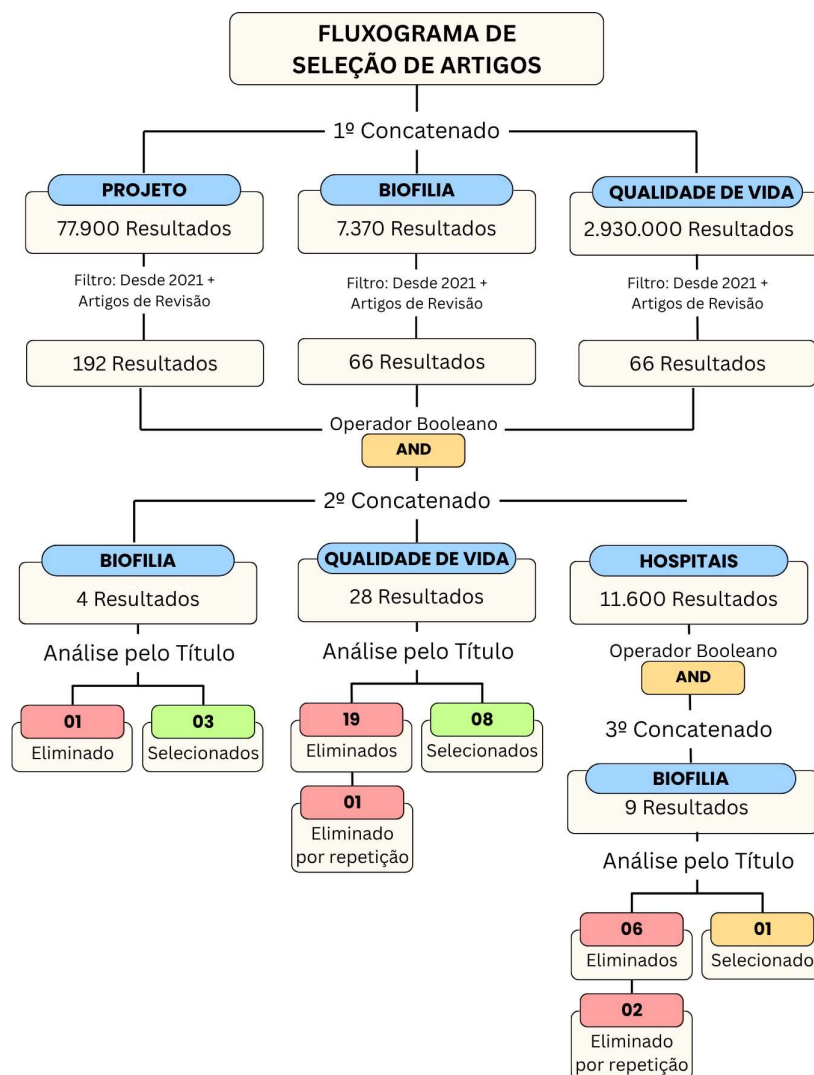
FLUXOGRAMA DE SELEÇÃO DE ARTIGOS

1º Concatenado

PROJETO
77.900 Resultados
Filtro: Desde 2021 + Artigos de Revisão
192 Resultados

BIOFILIA
7.370 Resultados
Filtro: Desde 2021 + Artigos de Revisão
66 Resultados

QUALIDADE DE VIDA
2.930.000 Resultados
Filtro: Desde 2021 + Artigos de Revisão
66 Resultados

Operador Booleano
AND

2º Concatenado

BIOFILIA
4 Resultados
Análise pelo Título
01
Eliminado
03
Selecionados

QUALIDADE DE VIDA
28 Resultados
Análise pelo Título
19
Eliminados
08
Selecionados
01
Eliminado por repetição

HOSPITAIS
11.600 Resultados
Operador Booleano
AND
3º Concatenado
BIOFILIA
9 Resultados
Análise pelo Título
06
Eliminados
01
Selecionado
02
Eliminado por repetição